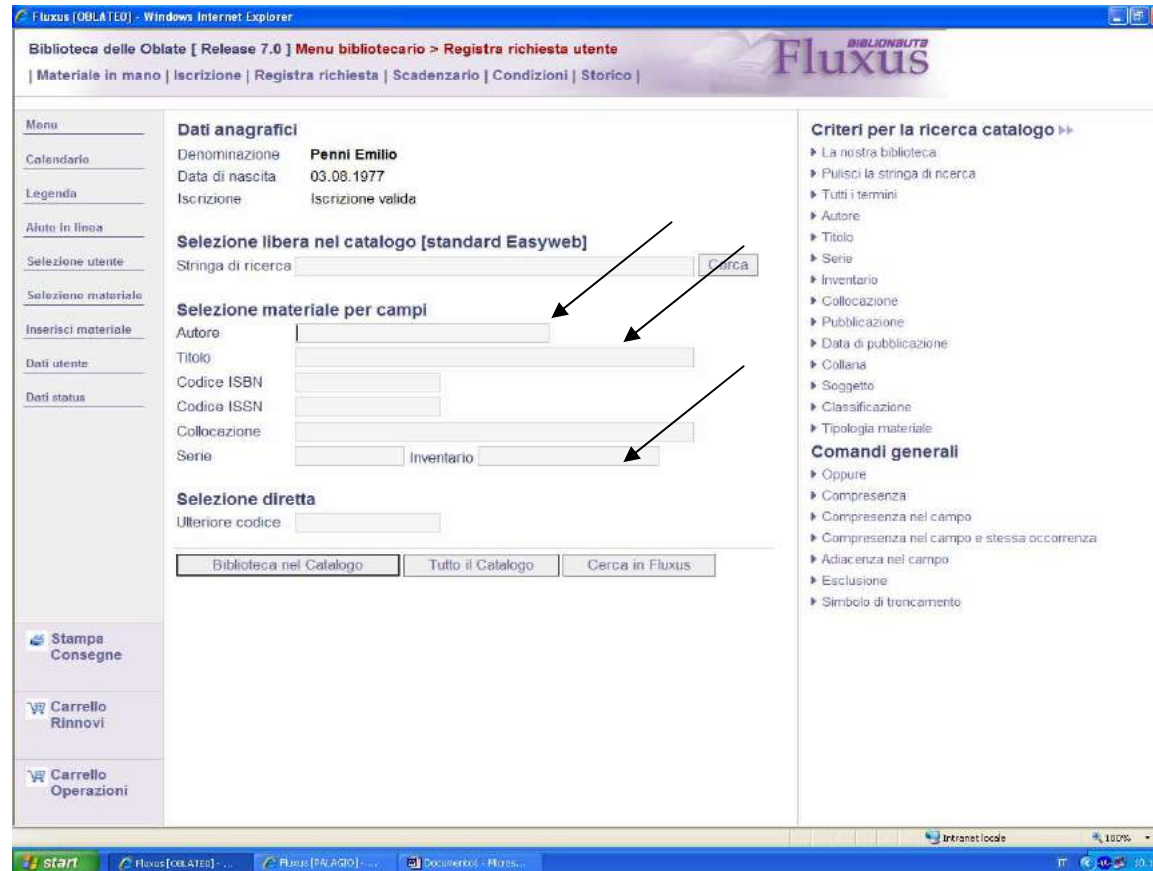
Fluxus [OBLATE0] - Windows Internet Explorer

Biblioteca delle Oblate [ Release 7.0 ] Menu bibliotecario > Registra richiesta utente
| Materiale in mano | Iscrizione | Registra richiesta | Scadenzario | Condizioni | Storico |

BIBLIONAUTA
Fluxus

Menu
Calendario
Legenda
Aiuto in linea
Selezione utente
Selezione materiale
Inserisci materiale
Dati utente
Dati status

Dati anagrafici
Denominazione Penni Emilio
Data di nascita 03.08.1977
Iscrizione Iscrizione valida

Selezione libera nel catalogo [standard Easyweb]
Stringa di ricerca Cerca

Selezione materiale per campi
Autore
Titolo
Codice ISBN
Codice ISSN
Collocazione
Serie Inventario

Selezione diretta
Ulteriore codice

Biblioteca nel Catalogo | Tutto il Catalogo | Cerca in Fluxus

Criteri per la ricerca catalogo
La nostra biblioteca
Pulisci la stringa di ricerca
Tutti i termini
Autore
Titolo
Serie
Inventario
Collocazione
Pubblicazione
Data di pubblicazione
Collana
Soggetto
Classificazione
Tipologia materiale
Comandi generali
Oppure
Compresenza
Compresenza nel campo
Compresenza nel campo e stessa occorrenza
Adiacenza nel campo
Esclusione
Simbolo di troncamento

Stampa Consegne
Carrello Rinnovi
Carrello Operazioni

Intranet locale
100%

start
Fluxus [OBLATE0] - ...
Fluxus [PALAGIO] - ...
Documento1 - Micros...
IT